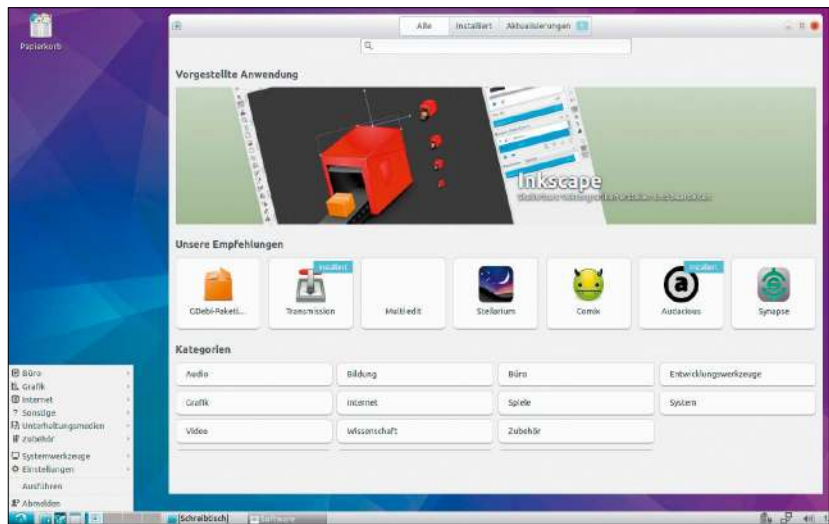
Papierkorb

Alle Installiert Aktualisierungen

Vorgestellte Anwendung

Inkscape

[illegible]

Unsere Empfehlungen

Installiert

Installiert

GDebi-Paketi...

Transmission

Multiedit

Stellarium

Comix

Audacious

Synapse

Kategorien

| Audio | Bildung | Büro | Entwicklungswerkzeuge |
|---|---|---|---|
| Grafik | Internet | Spiele | System |
| Video | Wissenschaft | Zubehör | |

Büro
Grafik
Internet
Sonstige
Unterhaltungsmedien
Zubehör
Systemwerkzeuge
Einstellungen
Ausführen
Abmelden

Schreibtisch
Software